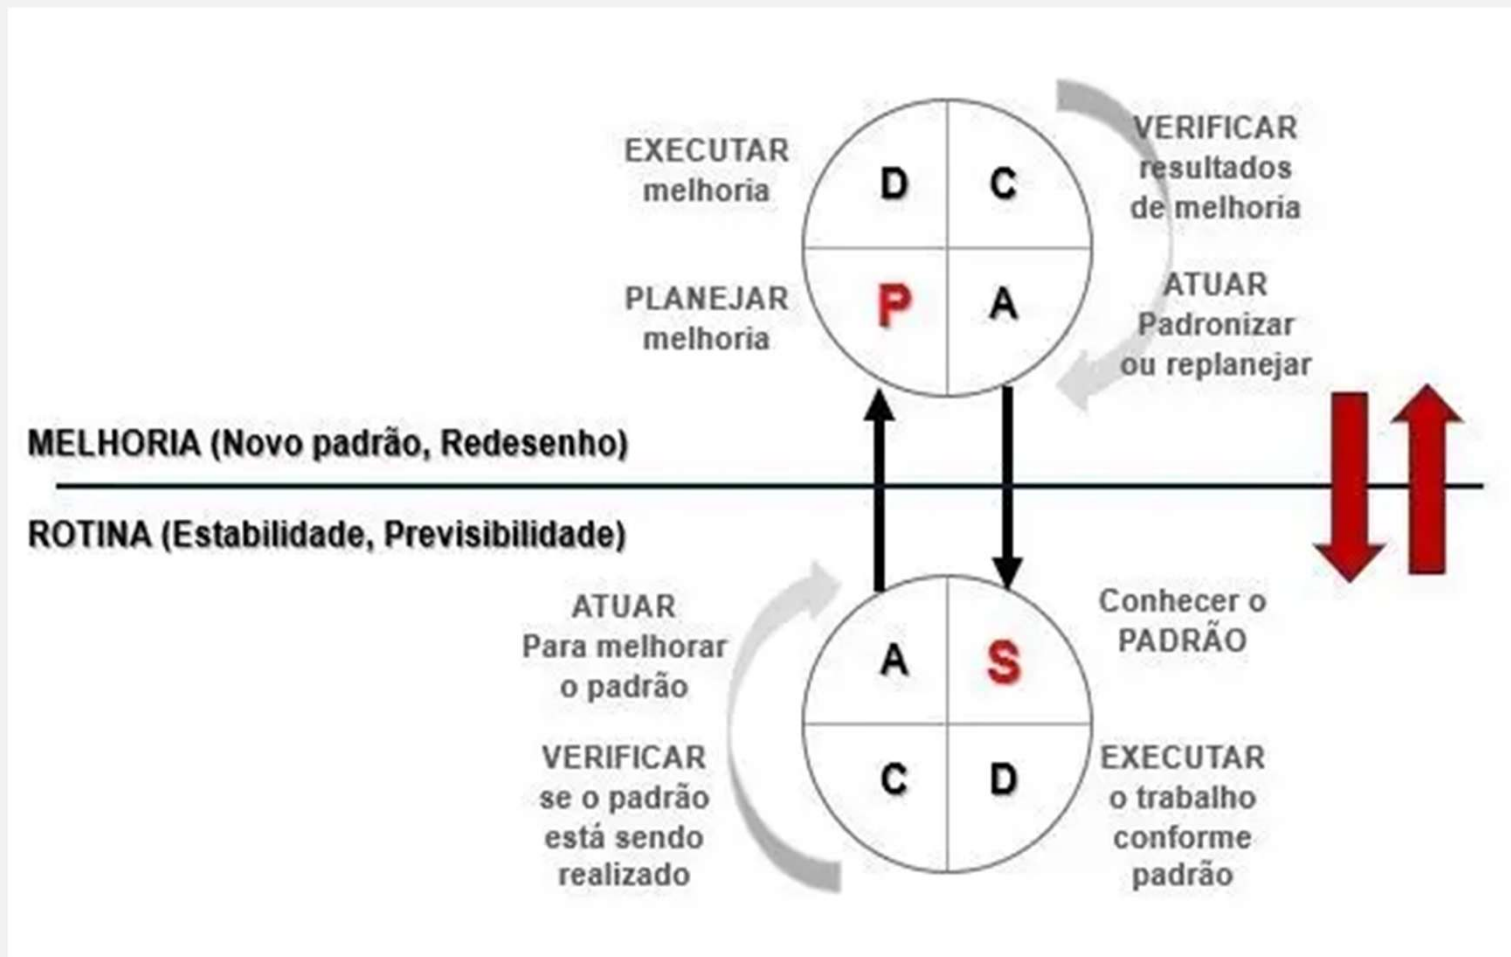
EXECUTAR melhoria

D

C

VERIFICAR resultados de melhoria

PLANEJAR melhoria

P

A

ATUAR Padronizar ou replanejar

MELHORIA (Novo padrão, Redesenho)

ROTINA (Estabilidade, Previsibilidade)

ATUAR Para melhorar o padrão

A

S

Conhecer o PADRÃO

VERIFICAR se o padrão está sendo realizado

C

D

EXECUTAR o trabalho conforme padrão